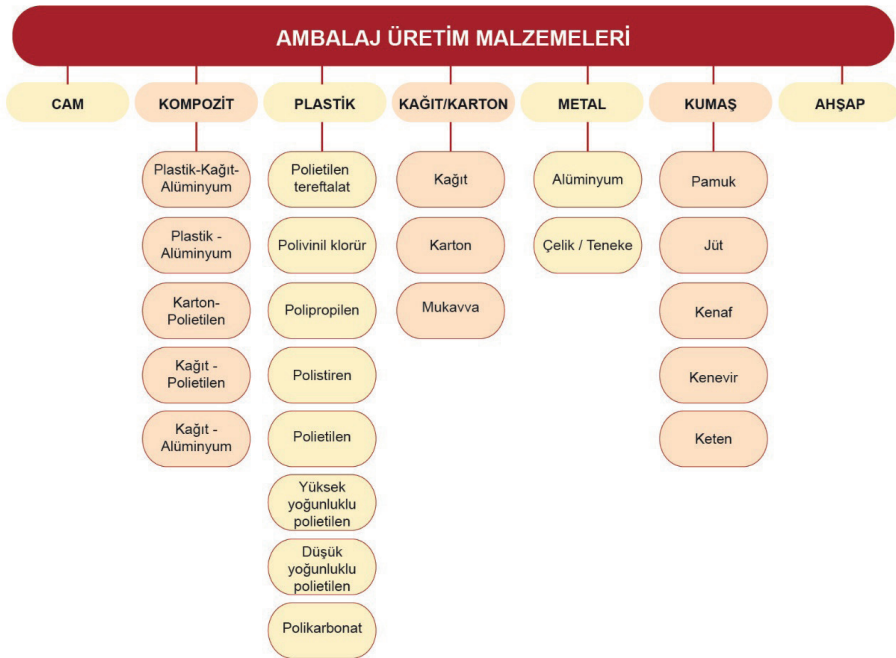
AMBALAJ ÜRETİM MALZEMELERİ

CAM

KOMPOZİT

Plastik-Kağıt-Alüminyum

Plastik - Alüminyum

Karton-Polietilen

Kağıt - Polietilen

Kağıt - Alüminyum

PLASTİK

Polietilen tereftalat

Polivinil klorür

Polipropilen

Polistiren

Polietilen

Yüksek yoğunluklu polietilen

Düşük yoğunluklu polietilen

Polikarbonat

KAĞIT/KARTON

Kağıt

Karton

Mukavva

METAL

Alüminyum

Çelik / Teneke

KUMAŞ

Pamuk

Jüt

Kenaf

Kenevir

Keten

AHŞAP